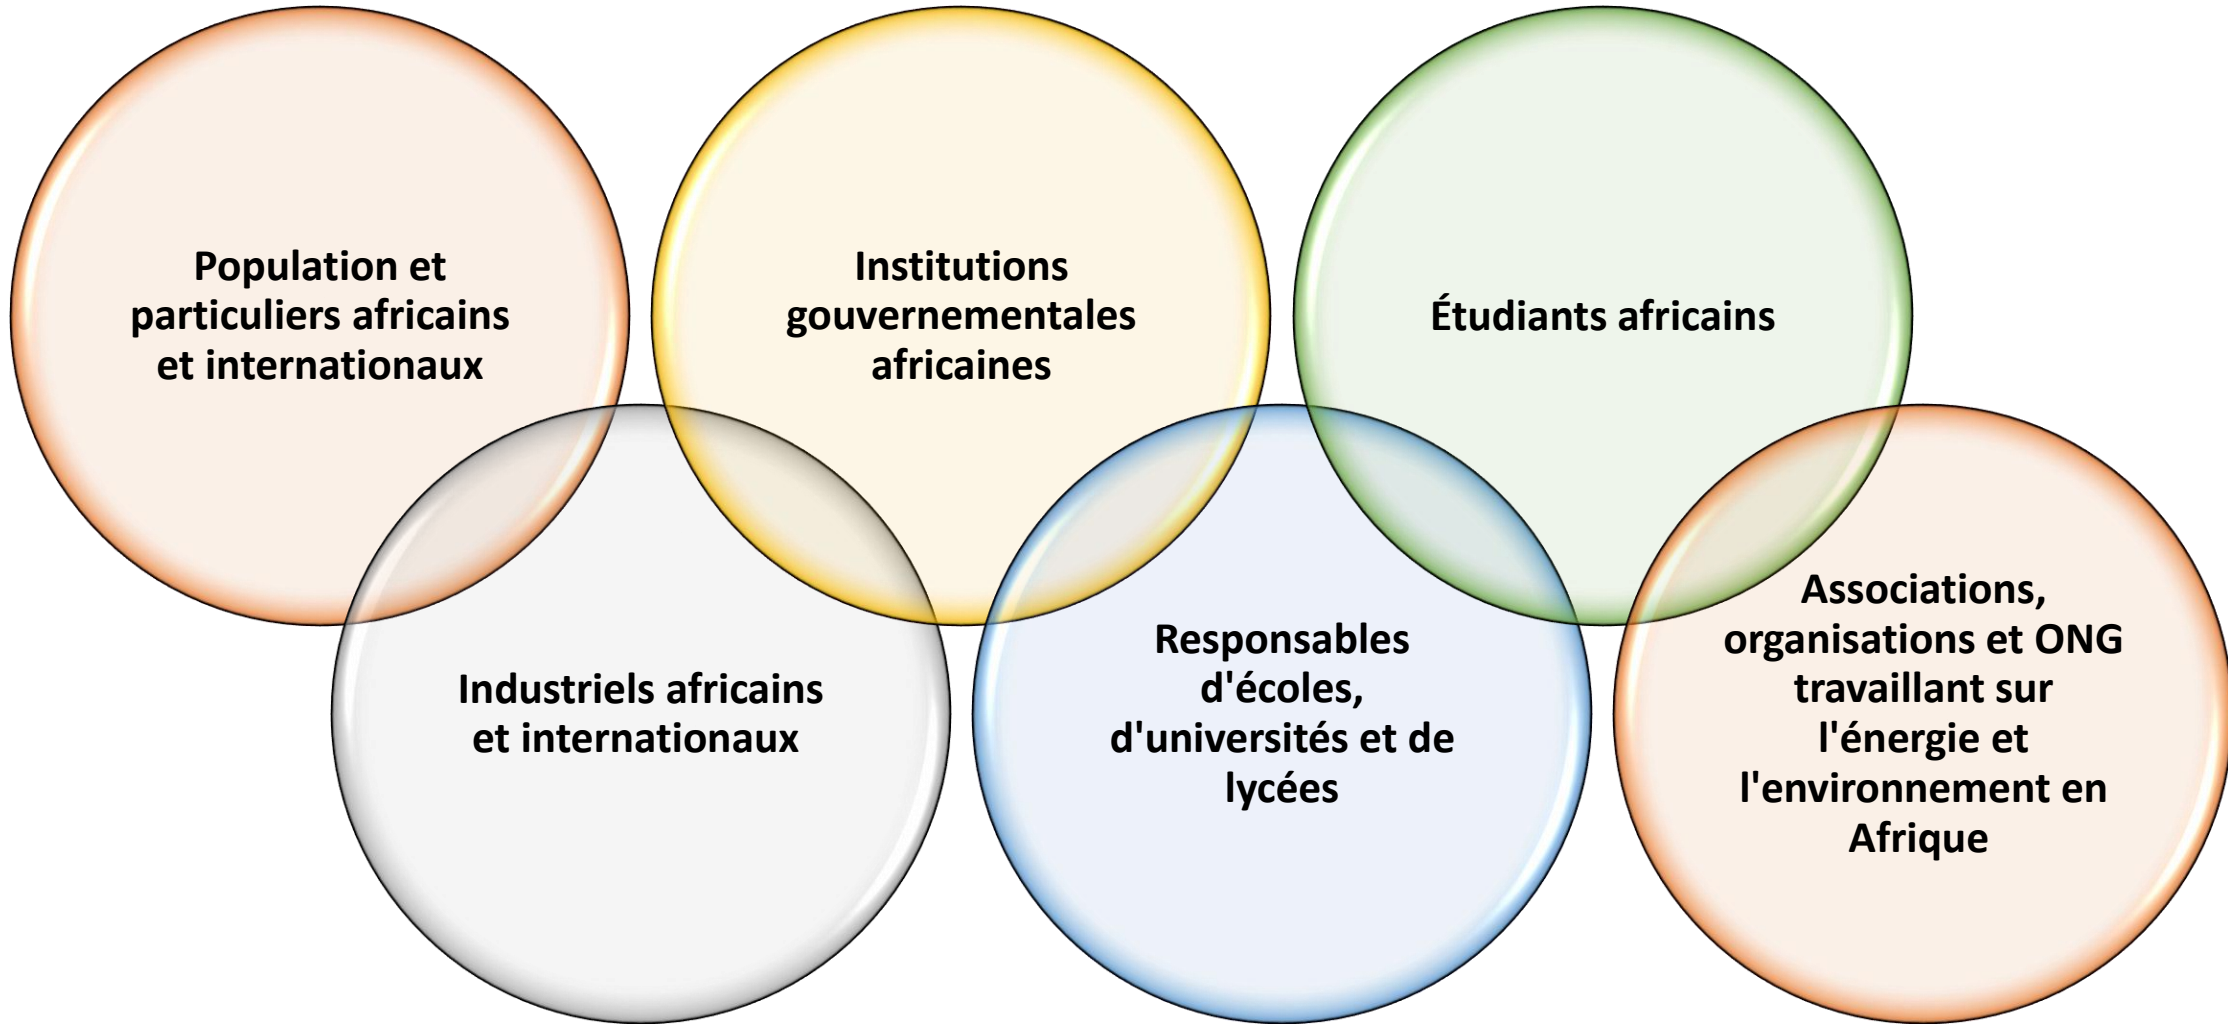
Population et particuliers africains et internationaux

Institutions gouvernementales africaines

Étudiants africains

Industriels africains et internationaux

Responsables d'écoles, d'universités et de lycées

Associations, organisations et ONG travaillant sur l'énergie et l'environnement en Afrique